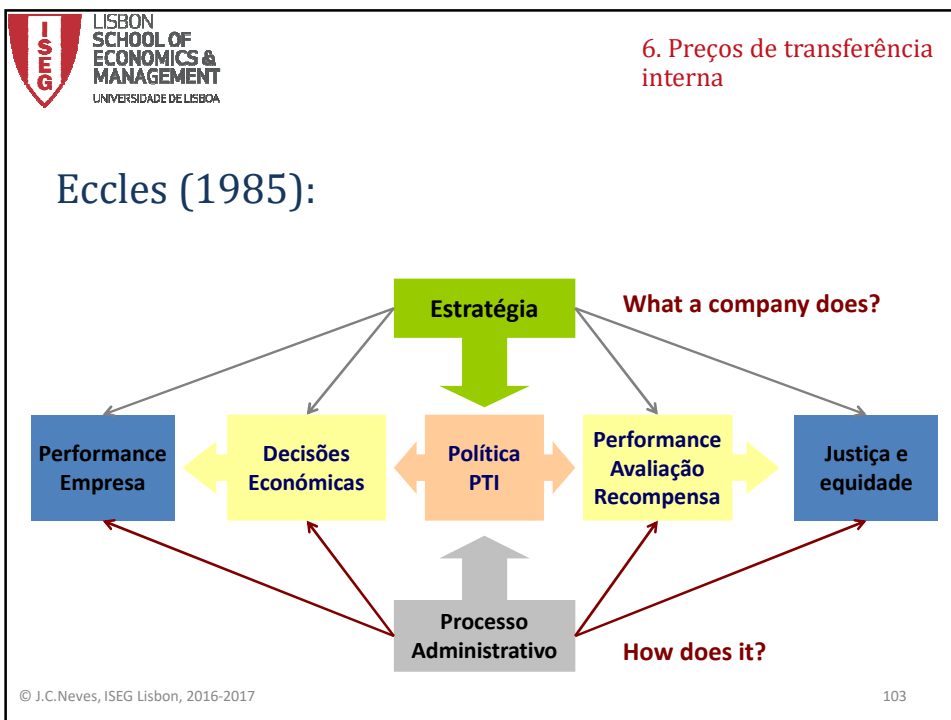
ISEG
LISBON SCHOOL OF ECONOMICS & MANAGEMENT
UNIVERSIDADE DE LISBOA

6. Preços de transferência interna

Eccles (1985):

Estratégia

What a company does?

Performance Empresa

Decisões Económicas

Política PTI

Performance Avaliação Recompensa

Justiça e equidade

Processo Administrativo

How does it?

© J.C.Neves, ISEG Lisbon, 2016-2017

103